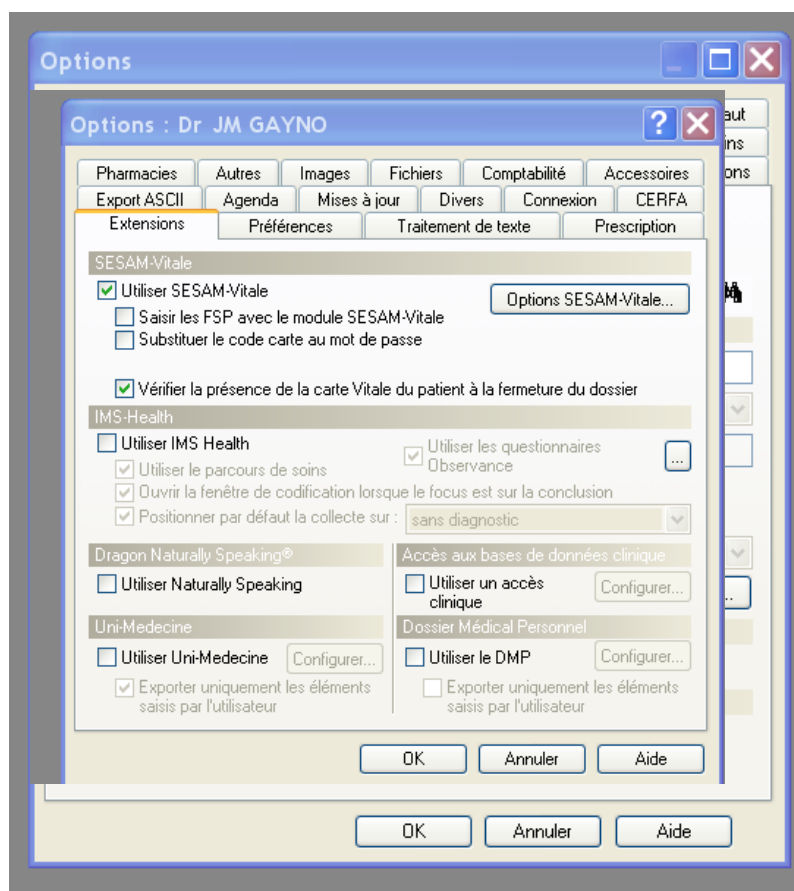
Options

aut
ins
ons

Options : Dr JM GAYNO

?

Pharmacies | Autres | Images | Fichiers | Comptabilité | Accessoires
Export ASCII | Agenda | Mises à jour | Divers | Connexion | CERFA
Extensions | Préférences | Traitement de texte | Prescription

SESAM-Vitale
Utiliser SESAM-Vitale
Options SESAM-Vitale...
Saisir les FSP avec le module SESAM-Vitale
Substituer le code carte au mot de passe
Vérifier la présence de la carte Vitale du patient à la fermeture du dossier

IMS-Health
Utiliser IMS Health
Utiliser les questionnaires Observance
...
Utiliser le parcours de soins
Ouvrir la fenêtre de codification lorsque le focus est sur la conclusion
Positionner par défaut la collecte sur :
sans diagnostic

Dragon Naturally Speaking®
Utiliser Naturally Speaking

Accès aux bases de données clinique
Utiliser un accès clinique
Configurer...

Uni-Medecine
Utiliser Uni-Medecine
Configurer...
Exporter uniquement les éléments saisis par l'utilisateur

Dossier Médical Personnel
Utiliser le DMP
Configurer...
Exporter uniquement les éléments saisis par l'utilisateur

OK | Annuler | Aide

OK | Annuler | Aide